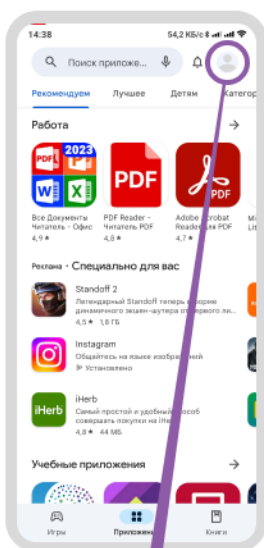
14:38
54,2 КБ/с

Поиск приложе...

Рекомендуем
Лучшее
Детям
Категор

Работа

2023
PDF
W
X

Все Документы Читатель - Офис
4,9 ★

PDF
PDF Reader - Читатель PDF
4,8 ★

PDF
Adobe Acrobat Reader: для PDF
4,7 ★

M
Li

Реклама · Специально для вас

Standoff 2
Легендарный Standoff теперь в новом динамичного экшен-шутера от первого ли...
4,5 ★ 1,8 ГБ

Instagram
Общайтесь на языке изображений
Установлено

iHerb
iHerb
Самый простой и удобный способ покупки натуральных товаров на iHerb
4,9 ★ 44 МБ

Учебные приложения

Игры
Приложения
Книги